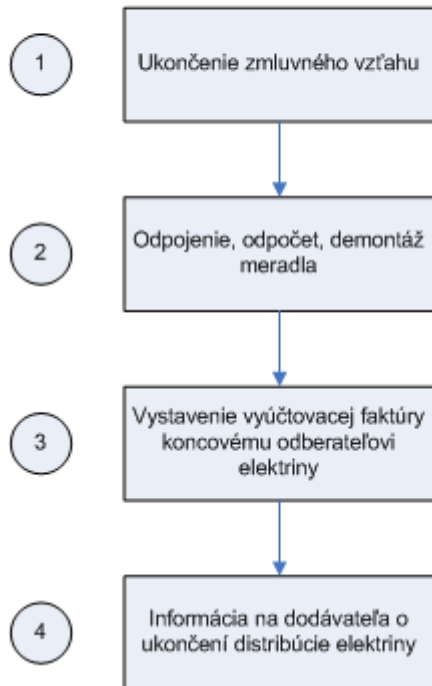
1

Ukončenie zmluvného vzťahu

2

Odpojenie, odpočet, demontáž meradla

3

Vystavenie vyúčtovacej faktúry koncovému odberateľovi elektriny

4

Informácia na dodávateľa o ukončení distribúcie elektriny